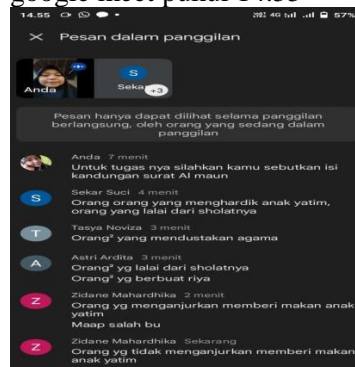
google meet pukul 14.55

14.55 57%

× Pesan dalam panggilan

Anda

S

Seka +3

Pesan hanya dapat dilihat selama panggilan berlangsung, oleh orang yang sedang dalam panggilan

Anda 7 menit
Untuk tugas nya silahkan kamu sebutkan isi kandungan surat Al maun

S
Sekar Suci 4 menit
Orang orang yang menghardik anak yatim, orang yang lalai dari sholatnya

T
Tasya Noviza 3 menit
Orang" yang mendustakan agama

A
Astri Ardita 3 menit
Orang" yg lalai dari sholatnya
Orang" yg berbuat riya

Z
Zidane Mahardhika 2 menit
Orang yg menganjurkan memberi makan anak yatim
Maap salah bu

Z
Zidane Mahardhika Sekarang
Orang yg tidak menganjurkan memberi makan anak yatim